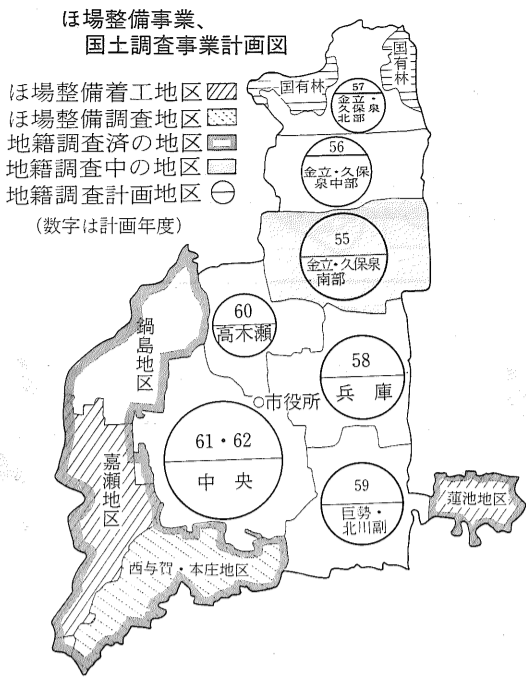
ほ場整備事業、
国土調査事業計画図

ほ場整備着工地区
ほ場整備調査地区
地籍調査済の地区
地籍調査中の地区
地籍調査計画地区
(数字は計画年度)

国有林
国有林
57
金立・久保泉北部
56
金立・久保泉中部
55
金立・久保泉南部
60
高木瀬
58
兵庫
○市役所
鍋島地区
61・62
中央
嘉瀬地区
59
巨勢・北川副
蓮池地区
西与賀・本庄地区